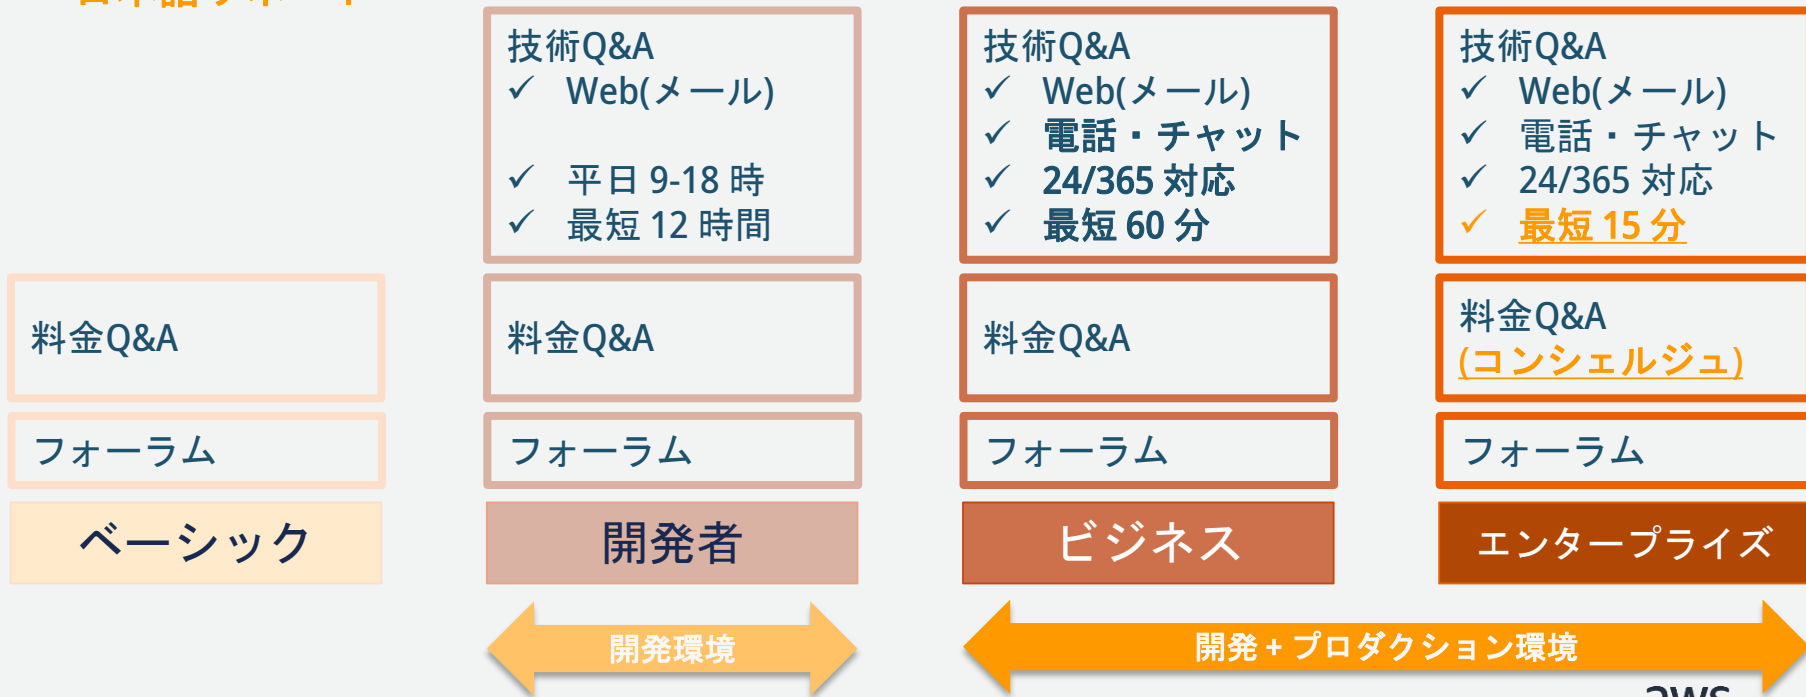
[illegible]

技術Q&A
✓ Web(メール)

✓ 平日 9-18 時
✓ 最短 12 時間

技術Q&A
✓ Web(メール)
✓ 電話・チャット
✓ 24/365 対応
✓ 最短 60 分

技術Q&A
✓ Web(メール)
✓ 電話・チャット
✓ 24/365 対応
✓ 最短 15 分

料金Q&A

料金Q&A

料金Q&A

料金Q&A
(コンシェルジュ)

フォーラム

フォーラム

フォーラム

フォーラム

ベーシック

開発者

ビジネス

エンタープライズ

開発環境

開発 + プロダクション環境

aws